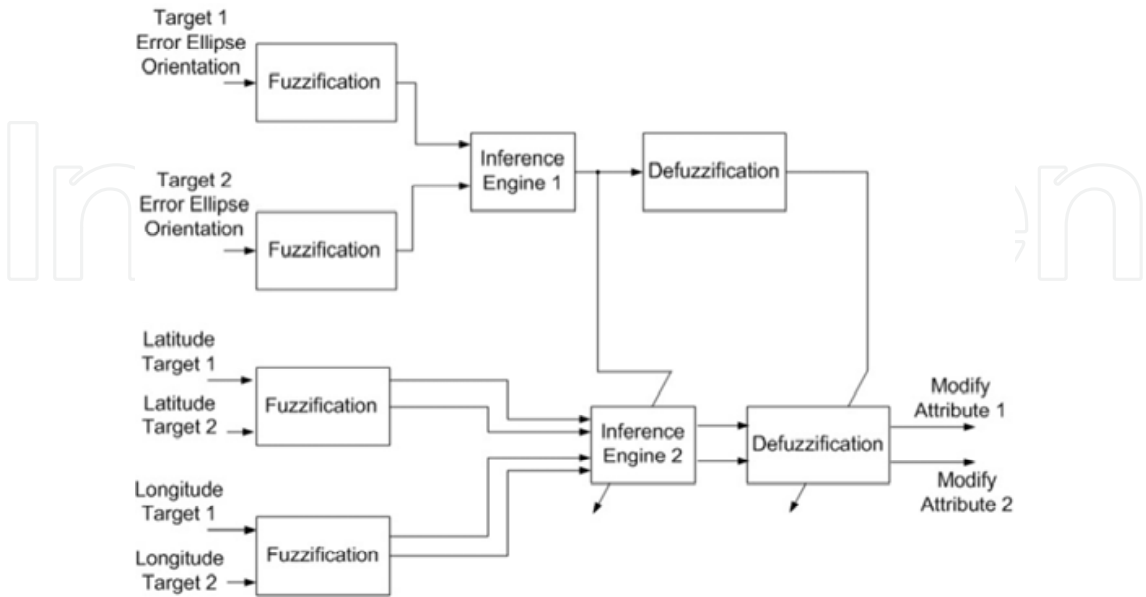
Target 1 Error Ellipse Orientation

Fuzzification

Target 2 Error Ellipse Orientation

Fuzzification

Inference Engine 1

Defuzzification

Latitude Target 1

Latitude Target 2

Fuzzification

Longitude Target 1

Longitude Target 2

Fuzzification

Inference Engine 2

Defuzzification

Modify Attribute 1

Modify Attribute 2